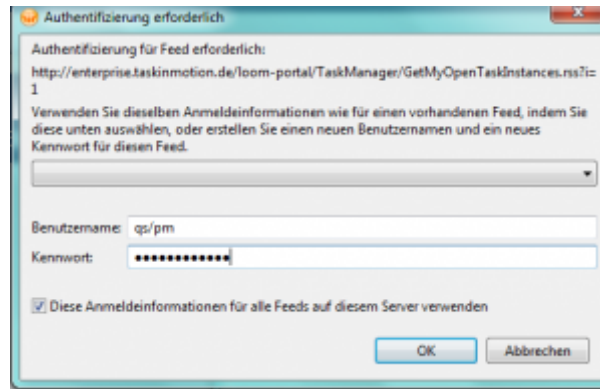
Authentifizierung erforderlich

Authentifizierung für Feed erforderlich:

http://enterprise.taskinmotion.de/loom-portal/TaskManager/GetMyOpenTaskInstances.rss?i=1

Verwenden Sie dieselben Anmeldeinformationen wie für einen vorhandenen Feed, indem Sie diese unten auswählen, oder erstellen Sie einen neuen Benutzernamen und ein neues Kennwort für diesen Feed.

Benutzername: qs/pm

Kennwort: •••••••••••••

Diese Anmeldeinformationen für alle Feeds auf diesem Server verwenden

OK

Abbrechen